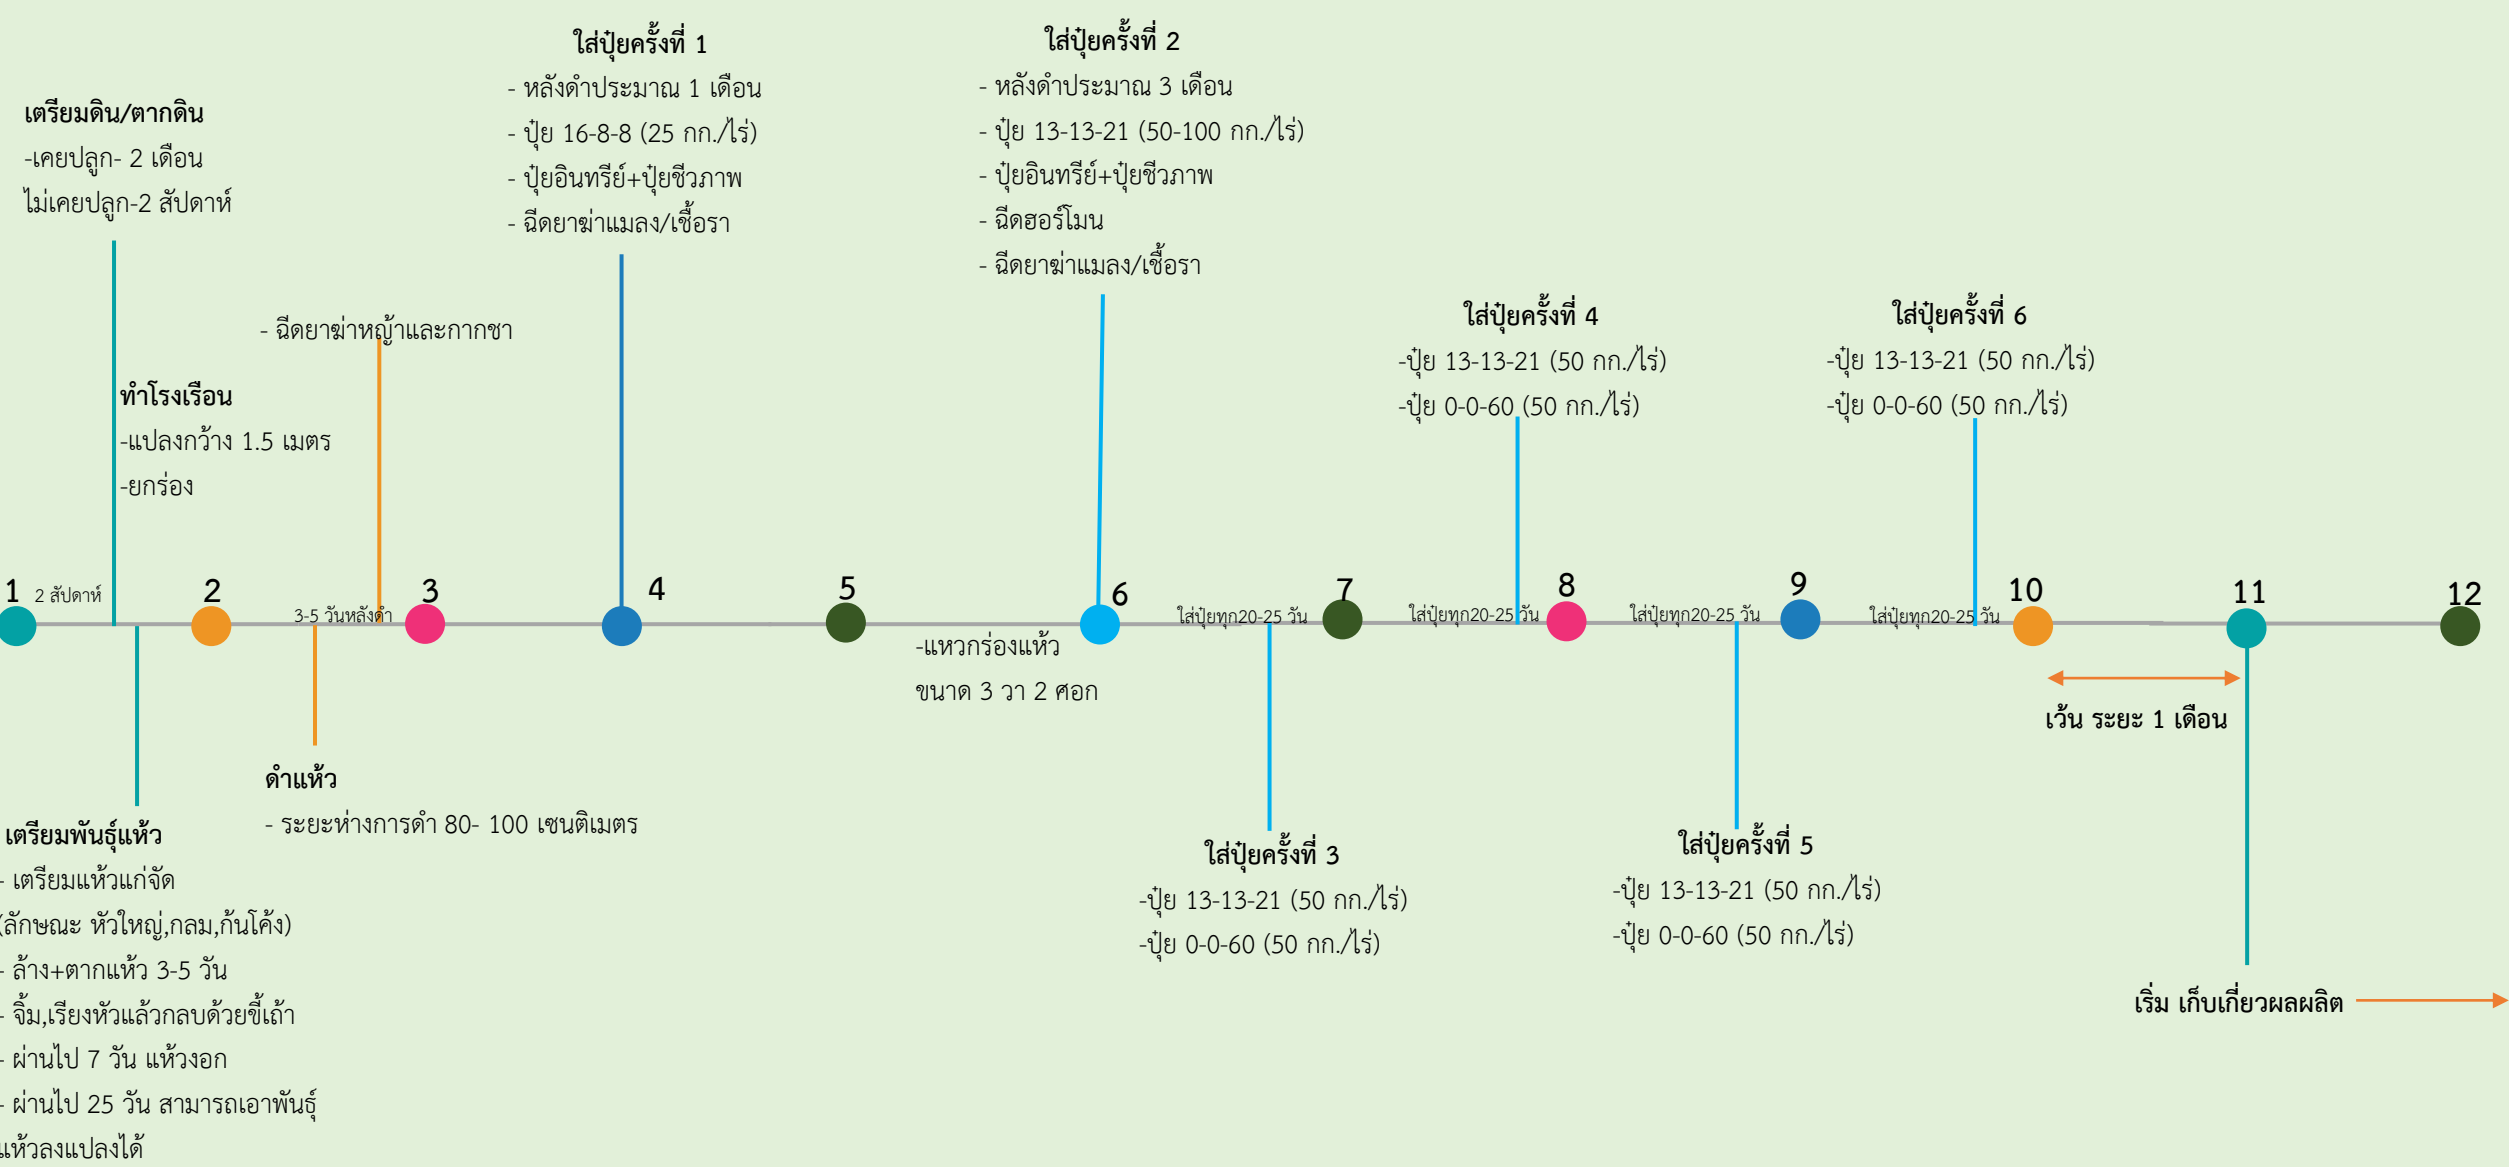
ใส่ปุ๋ยครั้งที่ 1
- หลังดำประมาณ 1 เดือน
- ปุ๋ย 16-8-8 (25 กก./ไร่)
- ปุ๋ยอินทรีย์+ปุ๋ยชีวภาพ
- ฉีดยาฆ่าแมลง/เชื้อรา

ใส่ปุ๋ยครั้งที่ 2
- หลังดำประมาณ 3 เดือน
- ปุ๋ย 13-13-21 (50-100 กก./ไร่)
- ปุ๋ยอินทรีย์+ปุ๋ยชีวภาพ
- ฉีดฮอร์โมน
- ฉีดยาฆ่าแมลง/เชื้อรา

เตรียมดิน/ตากดิน
-เคยปลูก- 2 เดือน
ไม่เคยปลูก-2 สัปดาห์

- ฉีดยาฆ่าหญ้าและกากชา

ทำโรงเรือน
-แปลงกว้าง 1.5 เมตร
-ยกร่อง

ใส่ปุ๋ยครั้งที่ 4
-ปุ๋ย 13-13-21 (50 กก./ไร่)
-ปุ๋ย 0-0-60 (50 กก./ไร่)

ใส่ปุ๋ยครั้งที่ 6
-ปุ๋ย 13-13-21 (50 กก./ไร่)
-ปุ๋ย 0-0-60 (50 กก./ไร่)

1 2 สัปดาห์ 2 3-5 วันหลังดำ 3 4 5 6 ใส่ปุ๋ยทุก20-25 วัน 7 ใส่ปุ๋ยทุก20-25 วัน 8 ใส่ปุ๋ยทุก20-25 วัน 9 ใส่ปุ๋ยทุก20-25 วัน 10 11 12

-แหวกร่องแห้ว
ขนาด 3 วา 2 ศอก

เว้น ระยะ 1 เดือน

ดำแห้ว
- ระยะห่างการดำ 80- 100 เซนติเมตร

เตรียมพันธุ์แห้ว
- เตรียมแห้วแก่จัด
(ลักษณะ หัวใหญ่,กลม,ก้นโค้ง)
- ล้าง+ตากแห้ว 3-5 วัน
- จิ้ม,เรียงหัวแล้วกลบด้วยขี้เถ้า
- ผ่านไป 7 วัน แห้วงอก
- ผ่านไป 25 วัน สามารถเอาพันธุ์
แห้วลงแปลงได้

ใส่ปุ๋ยครั้งที่ 3
-ปุ๋ย 13-13-21 (50 กก./ไร่)
-ปุ๋ย 0-0-60 (50 กก./ไร่)

ใส่ปุ๋ยครั้งที่ 5
-ปุ๋ย 13-13-21 (50 กก./ไร่)
-ปุ๋ย 0-0-60 (50 กก./ไร่)

เริ่ม เก็บเกี่ยวผลผลิต